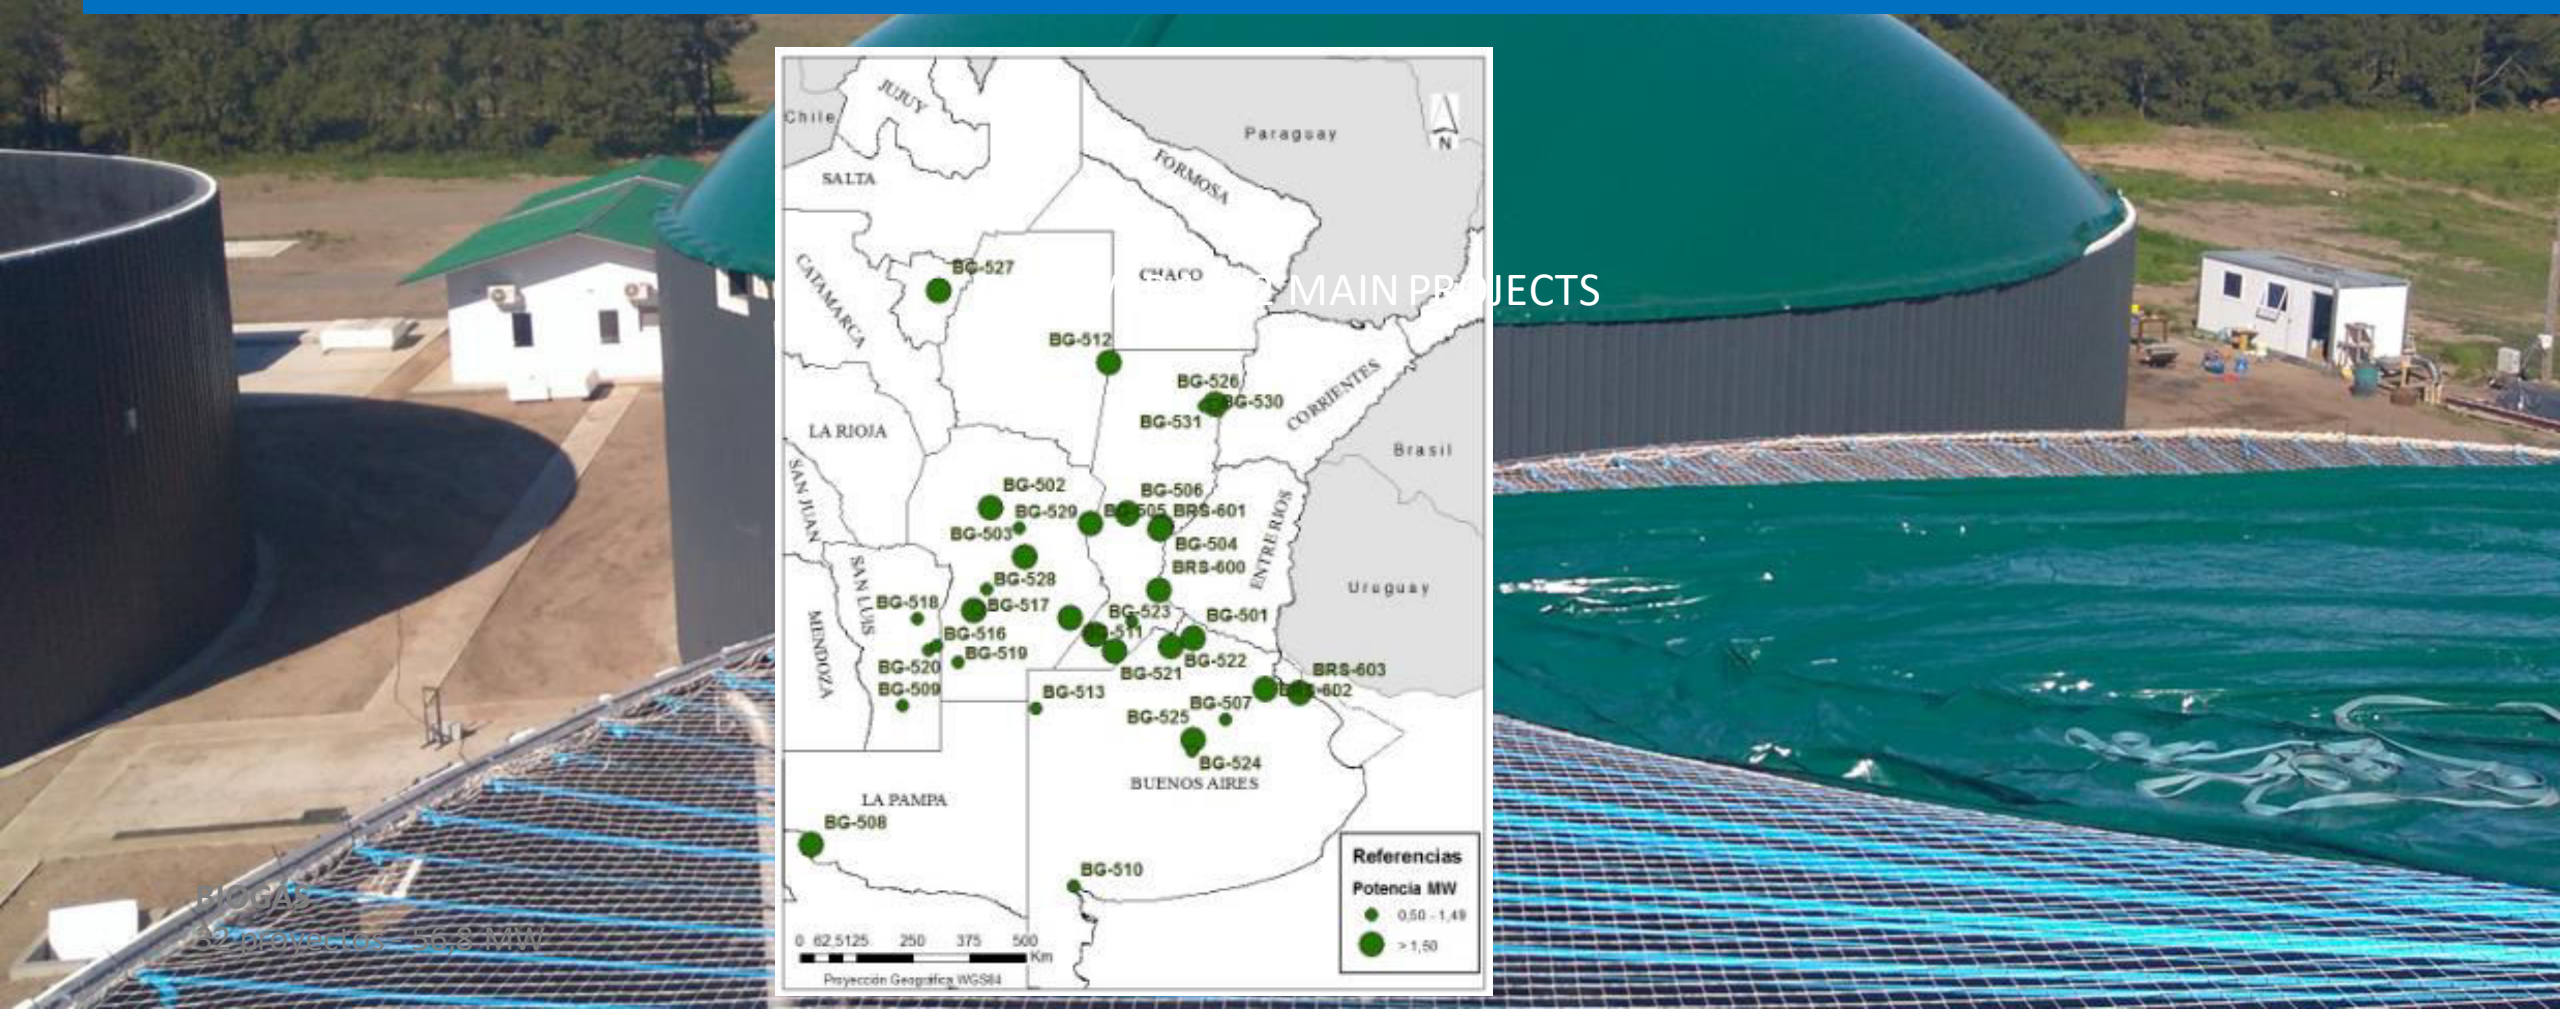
Chile
JUJUY
SALTA
Paraguay
FORMOSA
N
CATAMARCA
BG-527
CHACO
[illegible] MAIN PR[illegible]JECTS
BG-512
BG-526
BG-530
BG-531
CORRIENTES
LA RIOJA
Brasil
SAN JUAN
BG-502
BG-506
BG-529
BG-505
BRS-601
BG-503
BG-504
BRS-600
ENTRE RIOS
SAN LUIS
BG-528
Uruguay
BG-518
BG-517
BG-523
BG-501
MENDOZA
BG-516
BG-511
BG-519
BG-522
BG-520
BG-521
BRS-603
BG-509
BG-513
BRS-602
BG-507
BG-525
BG-524
BUENOS AIRES
LA PAMPA
BG-508
Referencias
Potencia MW
BG-510
0,50 - 1,49
> 1,50
0 62,5125 250 375 500 Km
Proyección Geográfica WGS84
BIOGAS
32 proyectos – 56,8 MW